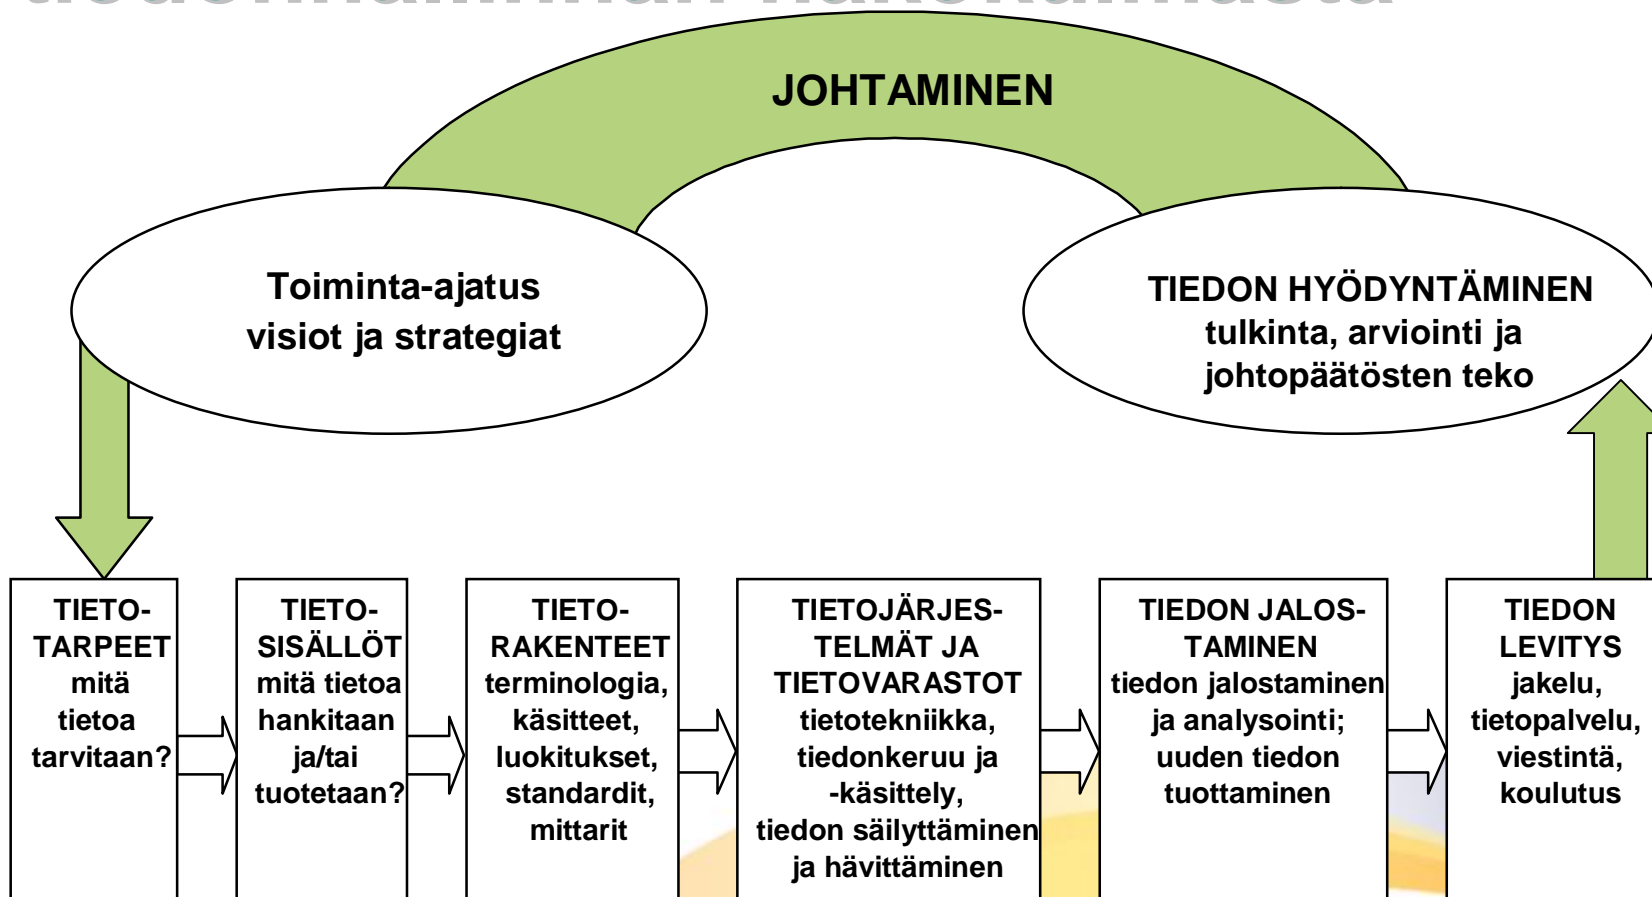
JOHTAMINEN

Toiminta-ajatus visiot ja strategiat

TIEDON HYÖDYNTÄMINEN tulkinta, arviointi ja johtopäätösten teko

TIETOTARPEET mitä tietoa tarvitaan?

TIETOSISÄLLÖT mitä tietoa hankitaan ja/tai tuotetaan?

TIETORAKENTEET terminologia, käsitteet, luokitukset, standardit, mittarit

TIETOJÄRJESTELMÄT JA TIETOVARASTOT tietotekniikka, tiedonkeruu ja -käsittely, tiedon säilyttäminen ja hävittäminen

TIEDON JALOSTAMINEN tiedon jalostaminen ja analysointi; uuden tiedon tuottaminen

TIEDON LEVITYS jakelu, tietopalvelu, viestintä, koulutus